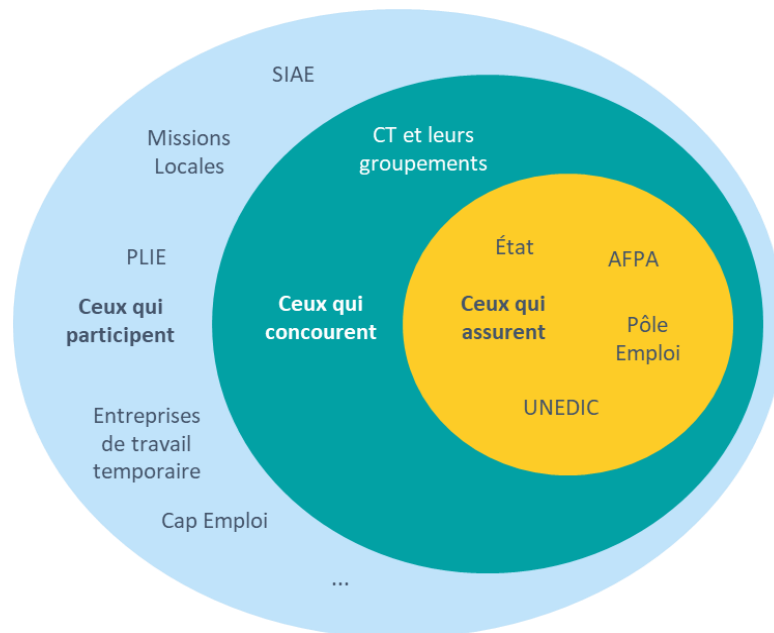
SIAE

Missions Locales

CT et leurs groupements

PLIE

Ceux qui participent

Ceux qui concourent

État

AFPA

Ceux qui assurent

Pôle Emploi

UNEDIC

Entreprises de travail temporaire

Cap Emploi

...